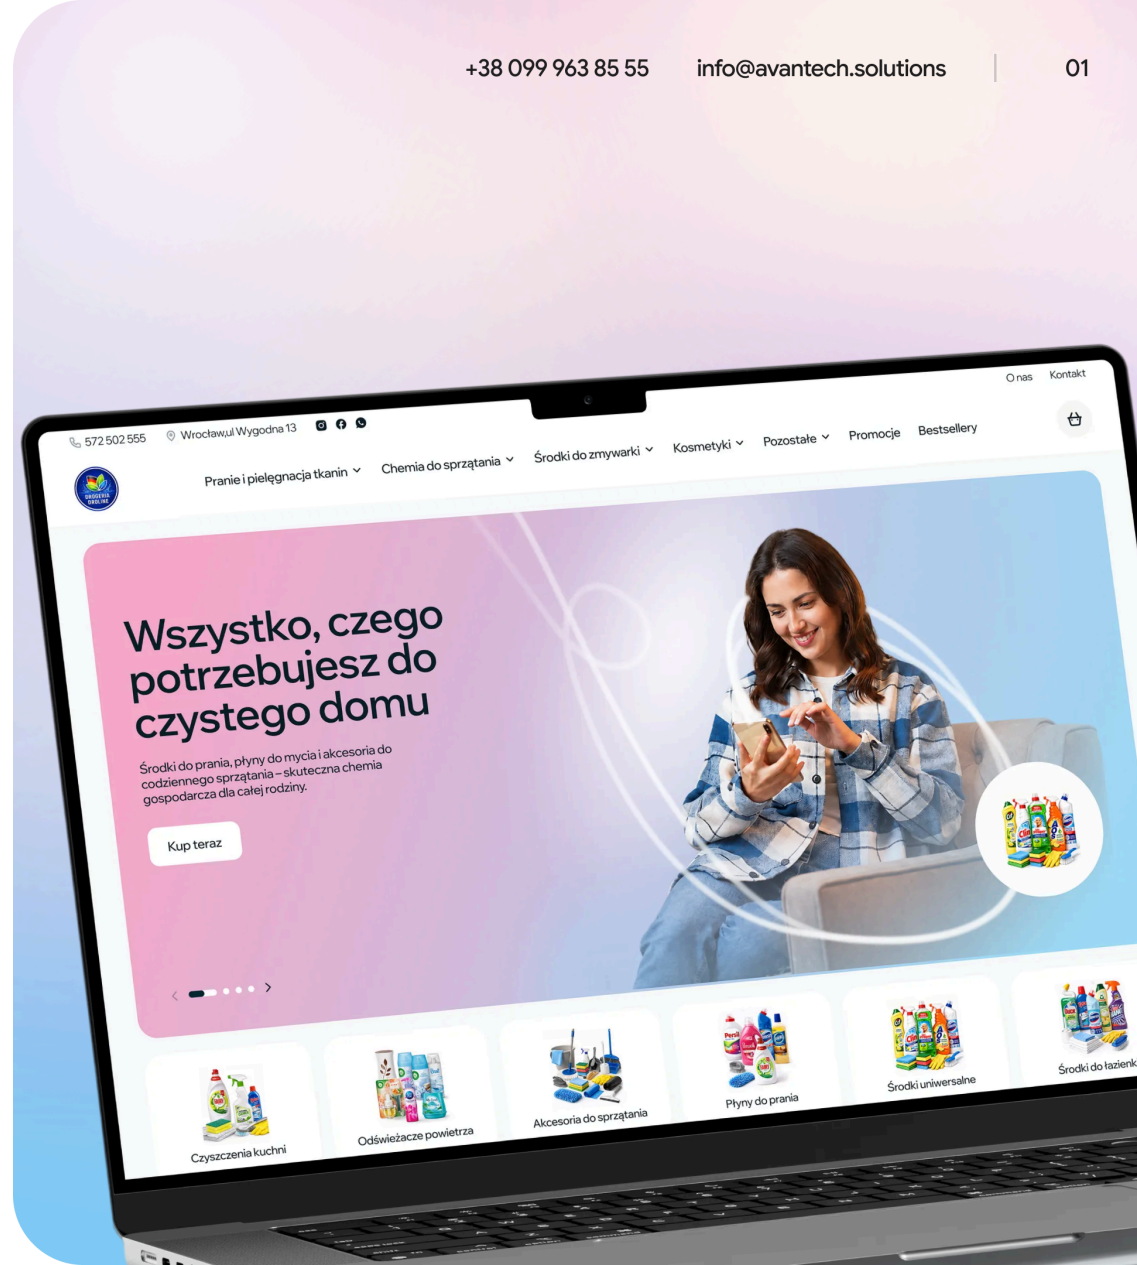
+38 099 963 85 55 info@avantech.solutions 01

O nas Kontakt

572 502 555 Wrocław,ul Wygodna 13

DROGERIA ONLINE

Pranie i pielęgnacja tkanin Chemia do sprzątania Środki do zmywarki Kosmetyki Pozostałe Promocje Bestsellery

Wszystko, czego potrzebujesz do czystego domu

Środki do prania, płyny do mycia i akcesoria do codziennego sprzątania – skuteczna chemia gospodarcza dla całej rodziny.

Kup teraz

Czyszczenia kuchni
Odświeżacze powietrza
Akcesoria do sprzątania
Płyny do prania
Środki uniwersalne
Środki do łazienk